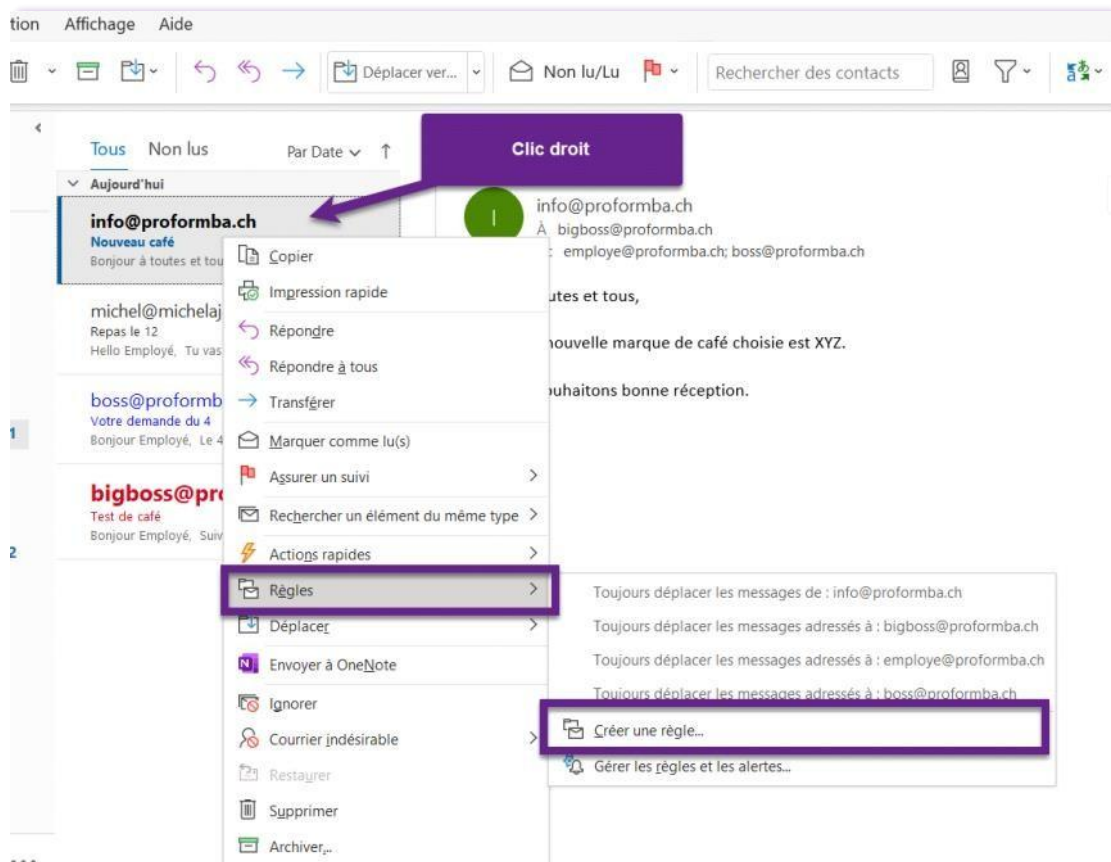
tion Affichage Aide

Déplacer ver... Non lu/Lu Rechercher des contacts

Tous Non lus Par Date ↑

Clic droit

Aujourd'hui

info@proformba.ch
Nouveau café
Bonjour à toutes et tou

michel@michelaj
Repas le 12
Hello Employé, Tu vas

boss@proformb
Votre demande du 4
Bonjour Employé, Le 4

bigboss@pr
Test de café
Bonjour Employé, Suiv

1

2

I

info@proformba.ch
À bigboss@proformba.ch
employe@proformba.ch; boss@proformba.ch

utes et tous,

nouvelle marque de café choisie est XYZ.

uhaitons bonne réception.

Copier
Impression rapide
Répondre
Répondre à tous
Transférer
Marquer comme lu(s)
Assurer un suivi
Rechercher un élément du même type
Actions rapides
Règles
Déplacer
Envoyer à OneNote
Ignorer
Courrier indésirable
Restaurer
Supprimer
Archiver...

Toujours déplacer les messages de : info@proformba.ch
Toujours déplacer les messages adressés à : bigboss@proformba.ch
Toujours déplacer les messages adressés à : employe@proformba.ch
Toujours déplacer les messages adressés à : boss@proformba.ch
Créer une règle...
Gérer les règles et les alertes...